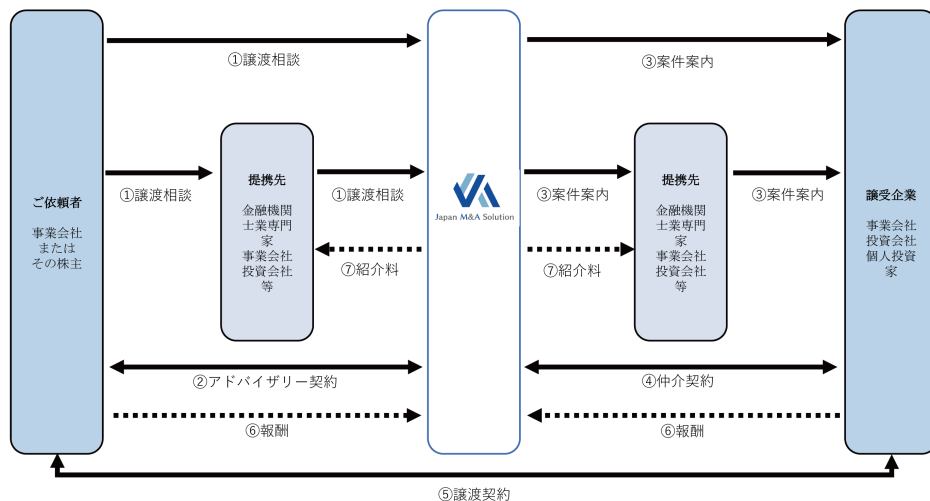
①譲渡相談

③案件案内

ご依頼者

事業会社
または
その株主

①譲渡相談

提携先

金融機関
士業専門家
事業会社
投資会社
等

①譲渡相談

⑦紹介料

Japan M&A Solution

③案件案内

⑦紹介料

提携先

金融機関
士業専門家
事業会社
投資会社
等

③案件案内

譲受企業

事業会社
投資会社
個人投資家

②アドバイザリー契約

④仲介契約

⑥報酬

⑥報酬

⑤譲渡契約